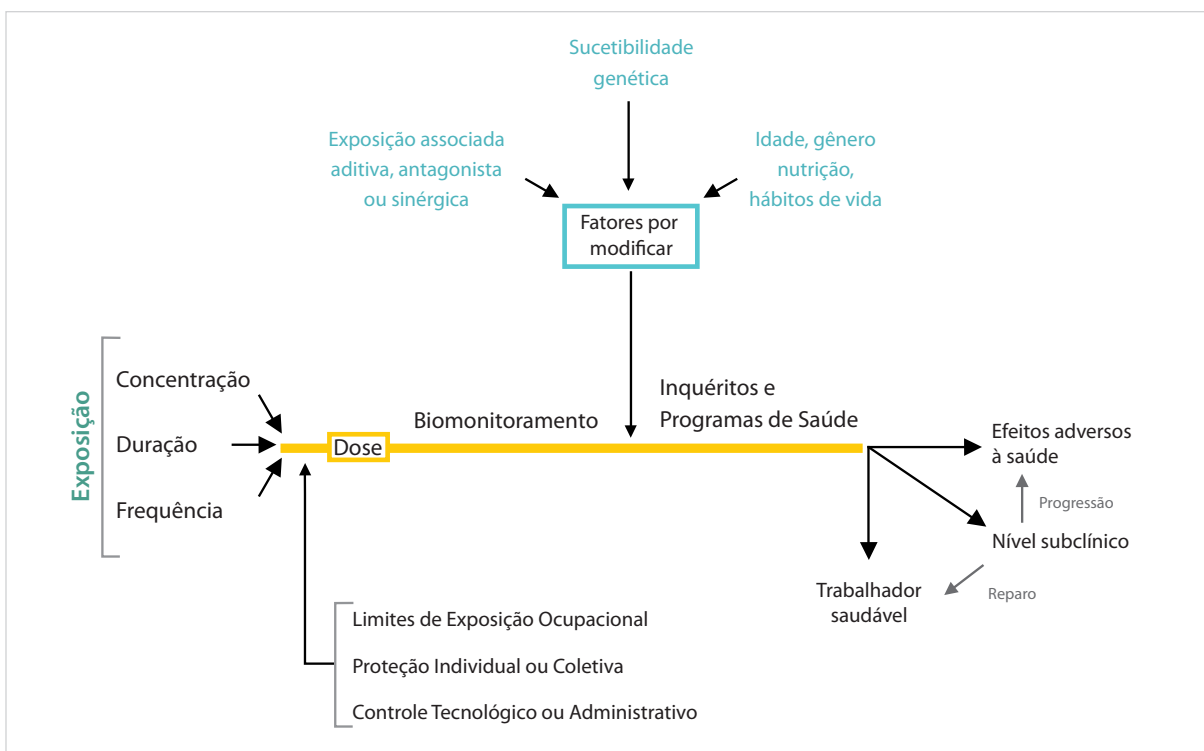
Sucetibilidade genética

Exposição associada aditiva, antagonista ou sinérgica

Idade, gênero nutrição, hábitos de vida

Fatores por modificar

Exposição

Concentração

Duração

Frequência

Dose

Biomonitoramento

Inquéritos e Programas de Saúde

Efeitos adversos à saúde

Progressão

Nível subclínico

Reparo

Trabalhador saudável

Limites de Exposição Ocupacional

Proteção Individual ou Coletiva

Controle Tecnológico ou Administrativo